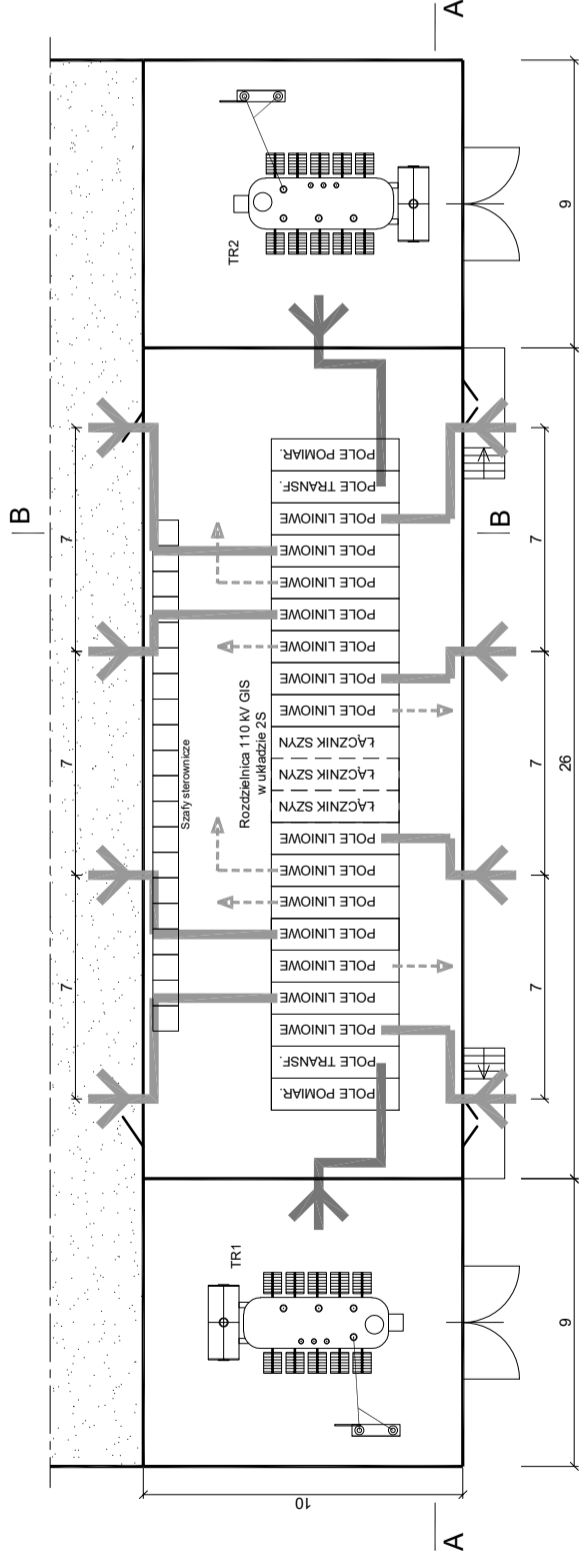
A
B
B
A
TR2
TR1
POLE POMIAR.
POLE TRANSF.
POLE LINIOWE
POLE LINIOWE
POLE LINIOWE
POLE LINIOWE
POLE LINIOWE
POLE LINIOWE
POLE LINIOWE
ŁĄCZNIK SZYN
ŁĄCZNIK SZYN
ŁĄCZNIK SZYN
POLE LINIOWE
POLE LINIOWE
POLE LINIOWE
POLE LINIOWE
POLE LINIOWE
POLE LINIOWE
POLE LINIOWE
POLE TRANSF.
POLE POMIAR.
Szafy sterownicze
Rozdzielnica 110 kV GIS w układzie 2S
7
7
7
7
26
7
9
9
10